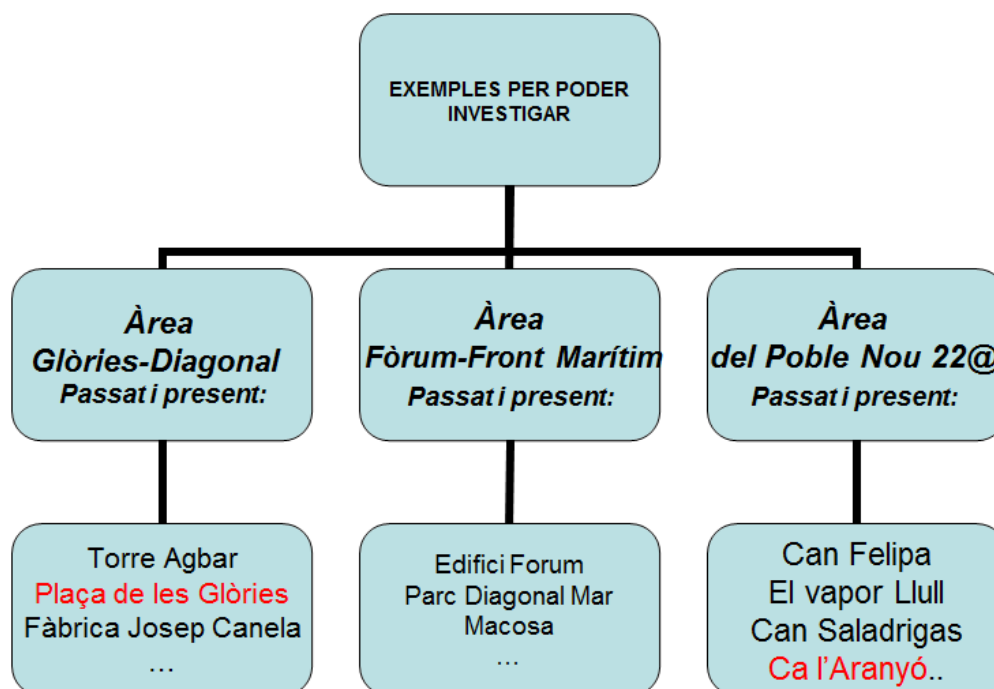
EXEMPLES PER PODER INVESTIGAR

Àrea
Glòries-Diagonal
Passat i present:

Torre Agbar
Plaça de les Glòries
Fàbrica Josep Canela
…

Àrea
Fòrum-Front Marítim
Passat i present:

Edifici Forum
Parc Diagonal Mar
Macosa
…

Àrea
del Poble Nou 22@
Passat i present:

Can Felipa
El vapor Llull
Can Saladrigas
Ca l'Aranyó..